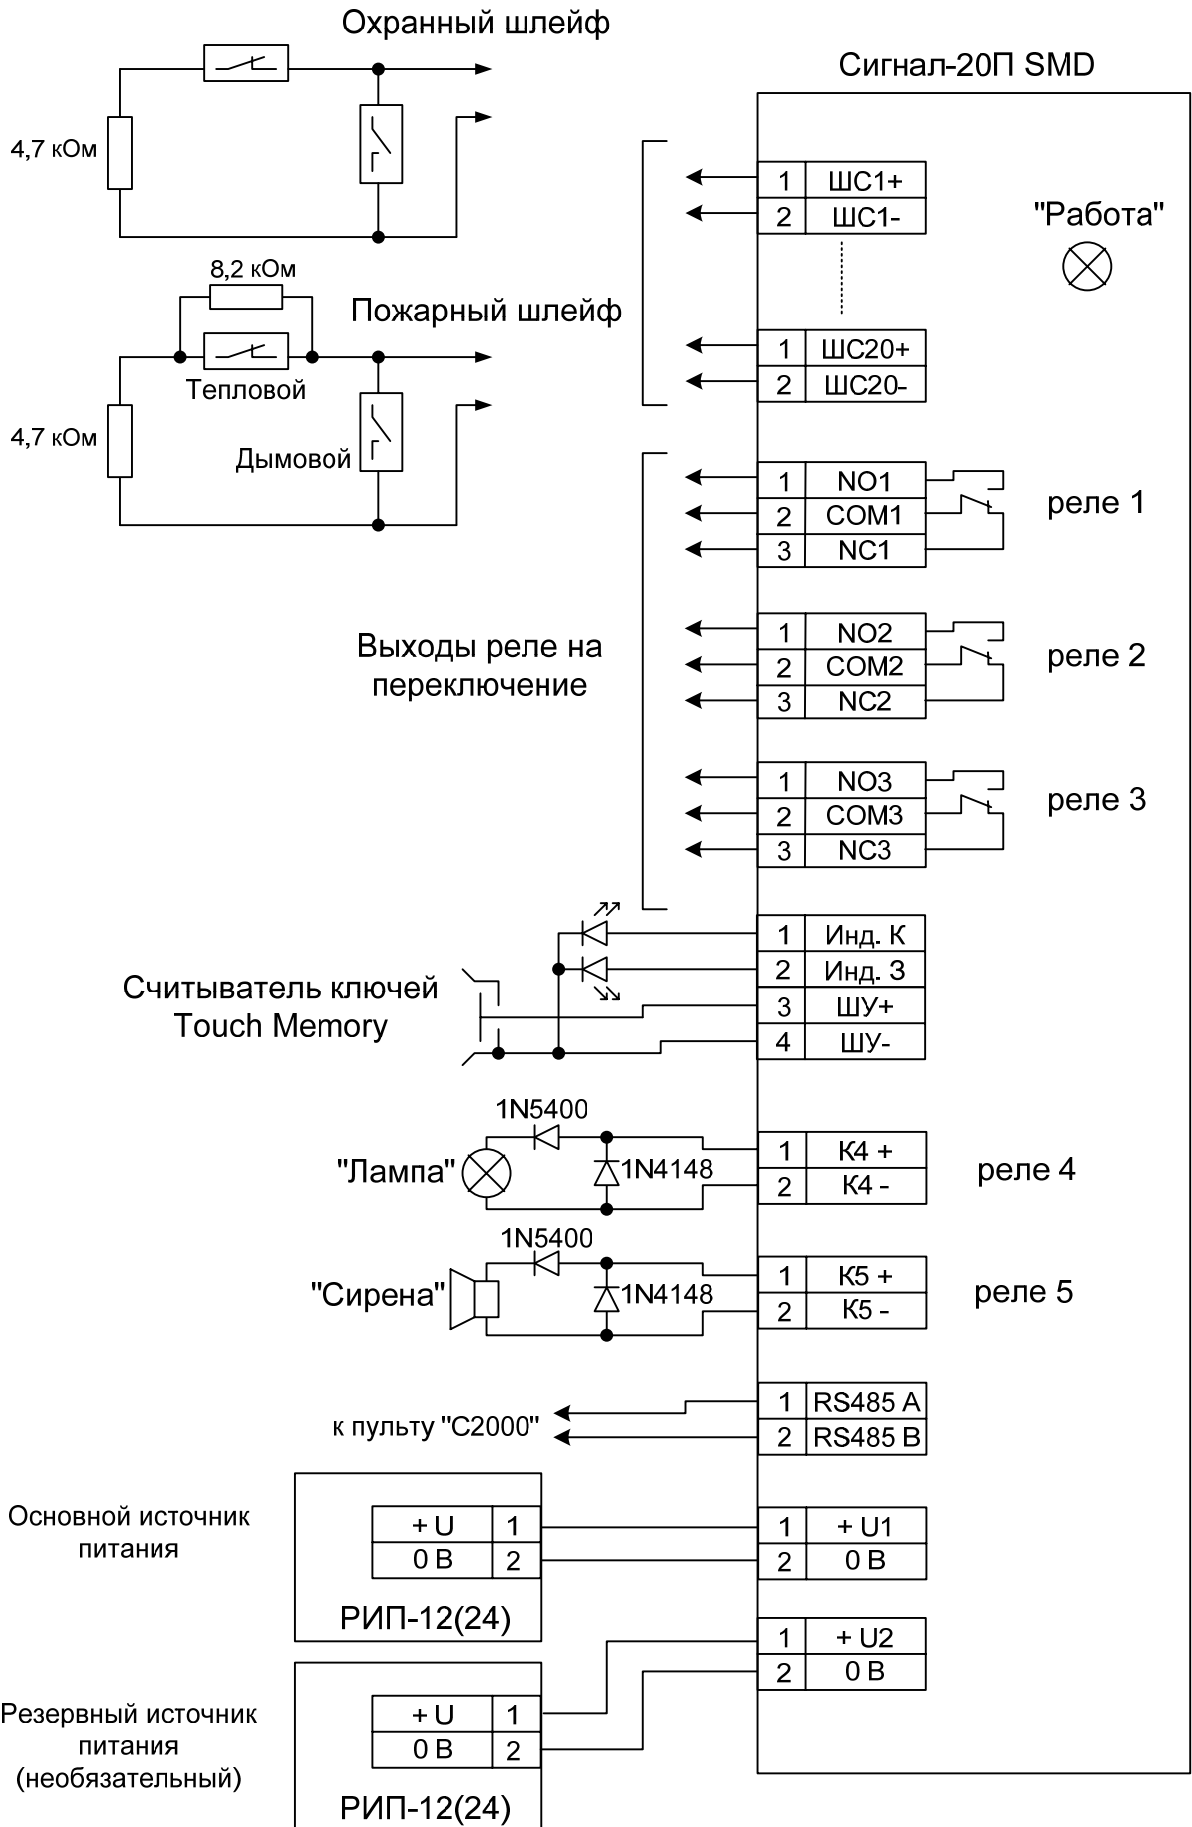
Охранный шлейф

4,7 кОм

Сигнал-20П SMD

"Работа"

| 1 | ШС1+ |
|---|---|
| 2 | ШС1- |

| 1 | ШС20+ |
|---|---|
| 2 | ШС20- |

8,2 кОм

Пожарный шлейф

Тепловой

4,7 кОм

Дымовой

| 1 | NO1 |
|---|---|
| 2 | COM1 |
| 3 | NC1 |

реле 1

| 1 | NO2 |
|---|---|
| 2 | COM2 |
| 3 | NC2 |

реле 2

Выходы реле на переключение

| 1 | NO3 |
|---|---|
| 2 | COM3 |
| 3 | NC3 |

реле 3

| 1 | Инд. К |
|---|---|
| 2 | Инд. З |
| 3 | ШУ+ |
| 4 | ШУ- |

Считыватель ключей Touch Memory

1N5400

"Лампа"

1N4148

| 1 | К4 + |
|---|---|
| 2 | К4 - |

реле 4

1N5400

"Сирена"

1N4148

| 1 | К5 + |
|---|---|
| 2 | К5 - |

реле 5

| 1 | RS485 A |
|---|---|
| 2 | RS485 B |

к пульту "С2000"

Основной источник питания

| + U | 1 |
|---|---|
| 0 В | 2 |

РИП-12(24)

| 1 | + U1 |
|---|---|
| 2 | 0 В |

| 1 | + U2 |
|---|---|
| 2 | 0 В |

Резервный источник питания (необязательный)

| + U | 1 |
|---|---|
| 0 В | 2 |

РИП-12(24)